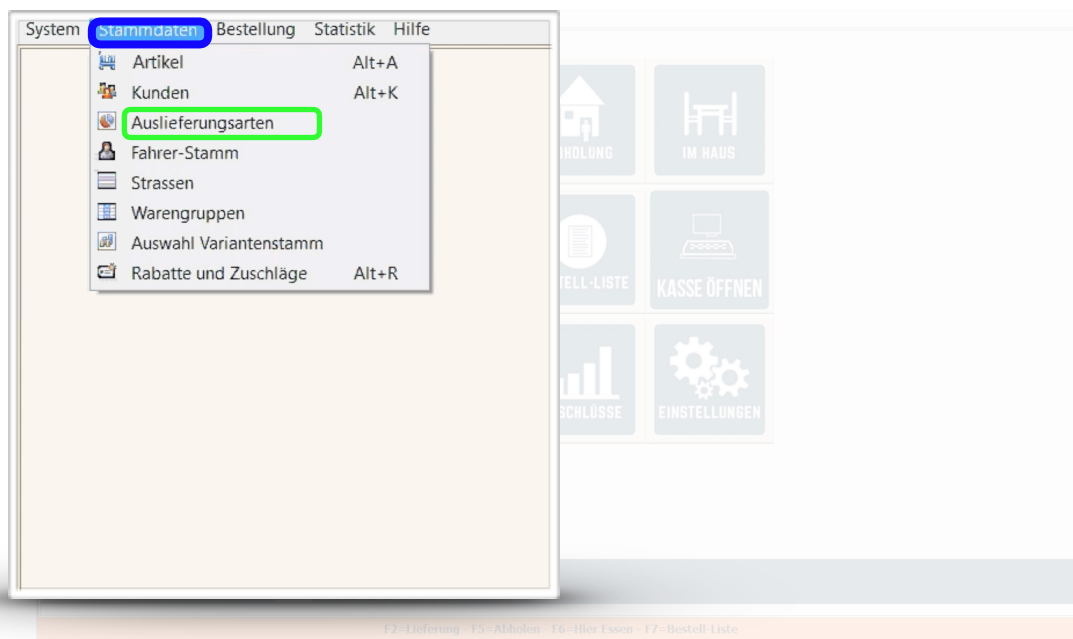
System Stammdaten Bestellung Statistik Hilfe

Artikel Alt+A
Kunden Alt+K
Auslieferungsarten
Fahrer-Stamm
Strassen
Warengruppen
Auswahl Variantenstamm
Rabatte und Zuschläge Alt+R

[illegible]HDLUNG
IM HAUS
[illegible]TELL-LISTE
KASSE ÖFFNEN
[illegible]SCHLÜSSE
EINSTELLUNGEN

F2=Lieferung - F5=Abholen - F6=Hier Essen - F7=Bestell-Liste